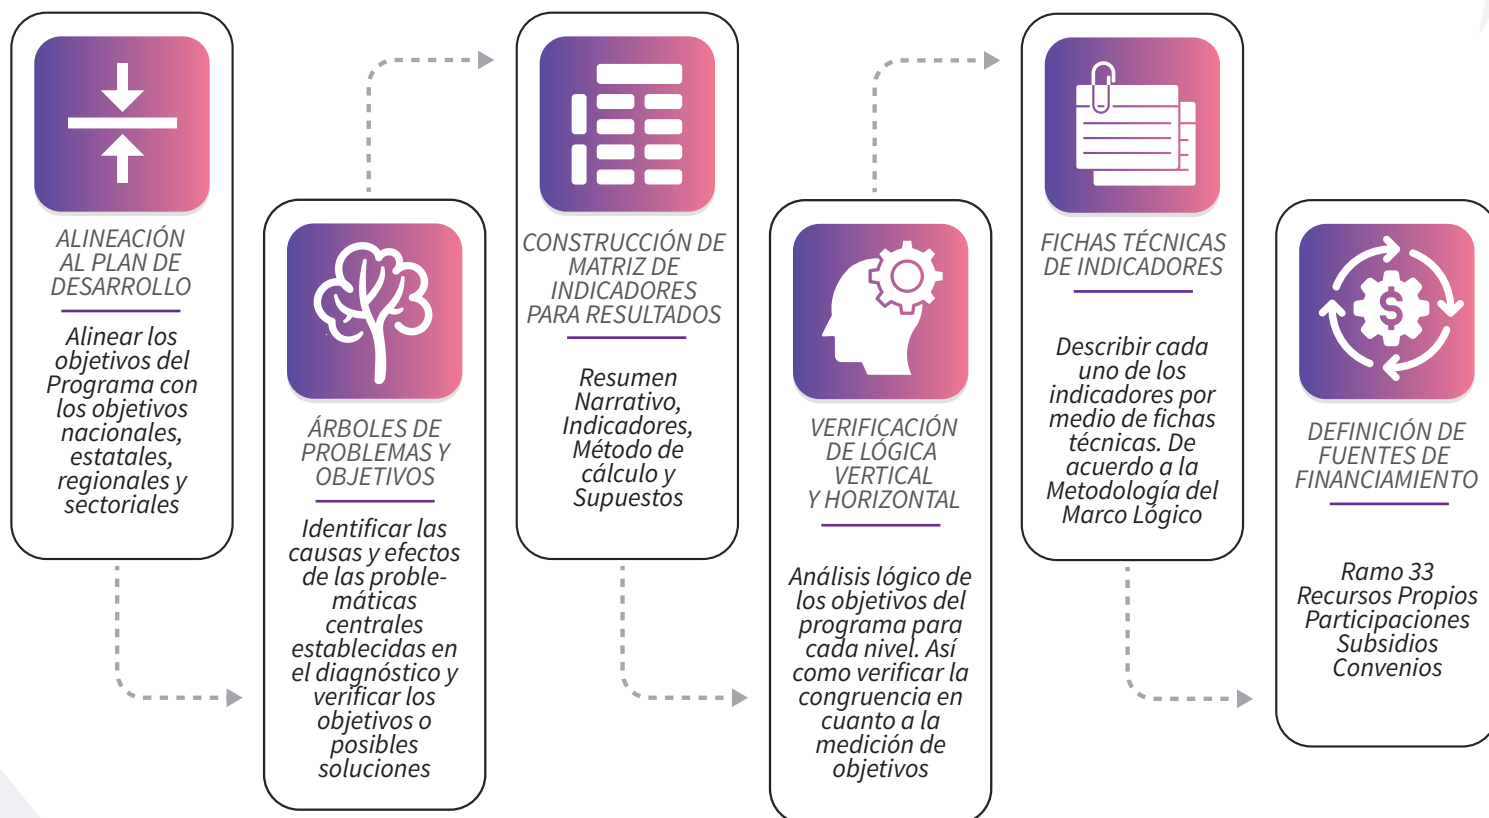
ALINEACIÓN AL PLAN DE DESARROLLO

Alinear los objetivos del Programa con los objetivos nacionales, estatales, regionales y sectoriales

ÁRBOLES DE PROBLEMAS Y OBJETIVOS

Identificar las causas y efectos de las problemáticas centrales establecidas en el diagnóstico y verificar los objetivos o posibles soluciones

CONSTRUCCIÓN DE MATRIZ DE INDICADORES PARA RESULTADOS

Resumen Narrativo, Indicadores, Método de cálculo y Supuestos

VERIFICACIÓN DE LÓGICA VERTICAL Y HORIZONTAL

Análisis lógico de los objetivos del programa para cada nivel. Así como verificar la congruencia en cuanto a la medición de objetivos

FICHAS TÉCNICAS DE INDICADORES

Describir cada uno de los indicadores por medio de fichas técnicas. De acuerdo a la Metodología del Marco Lógico

DEFINICIÓN DE FUENTES DE FINANCIAMIENTO

Ramo 33
Recursos Propios
Participaciones
Subsidios
Convenios